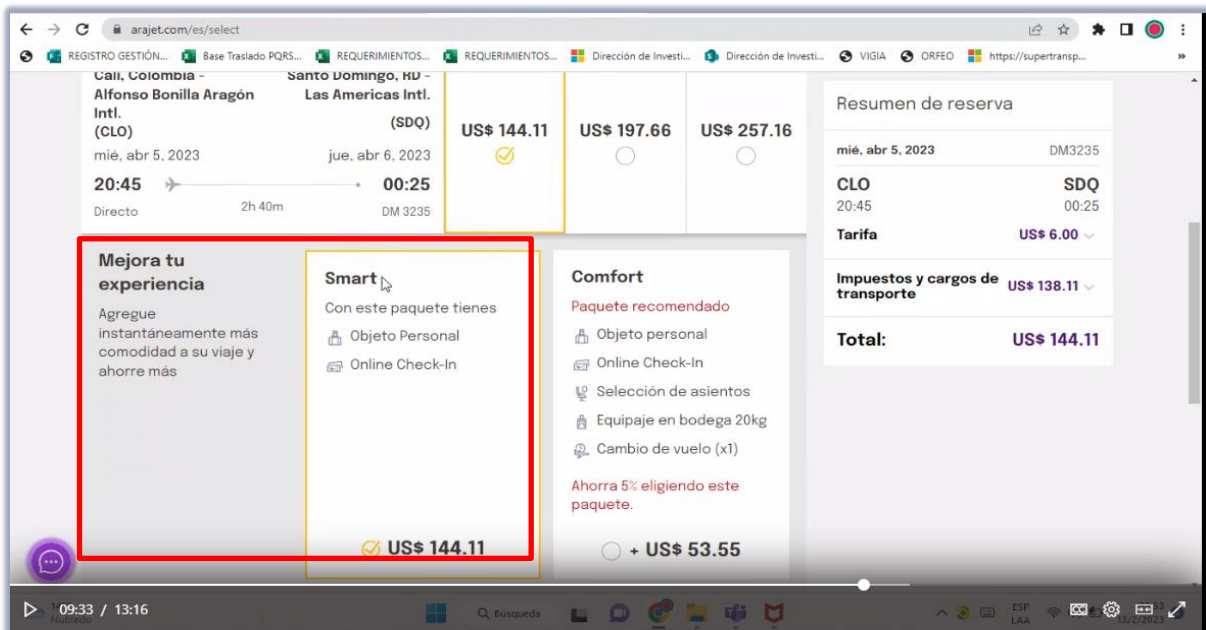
arajet.com/es/select

REGISTRO GESTIÓN... Base Traslado PQRS... REQUERIMIENTOS... REQUERIMIENTOS... Dirección de Investi... Dirección de Investi... VIGIA ORFEO https://supertransp...

Cali, Colombia - Alfonso Bonilla Aragón Intl. (CLO)
Santo Domingo, RD - Las Americas Intl. (SDQ)
mié, abr 5, 2023
jue, abr 6, 2023
20:45
00:25
Directo
2h 40m
DM 3235

US$ 144.11
US$ 197.66
US$ 257.16

Resumen de reserva
mié, abr 5, 2023 DM3235
CLO SDQ
20:45 00:25
Tarifa US$ 6.00
Impuestos y cargos de transporte US$ 138.11
Total: US$ 144.11

Mejora tu experiencia
Agregue instantáneamente más comodidad a su viaje y ahorre más

Smart
Con este paquete tienes
Objeto Personal
Online Check-In
US$ 144.11

Comfort
Paquete recomendado
Objeto personal
Online Check-In
Selección de asientos
Equipaje en bodega 20kg
Cambio de vuelo (x1)
Ahorra 5% eligiendo este paquete.
+ US$ 53.55

09:33 / 13:16
Nublado
Búsqueda
ESP LAA
13/2/2023